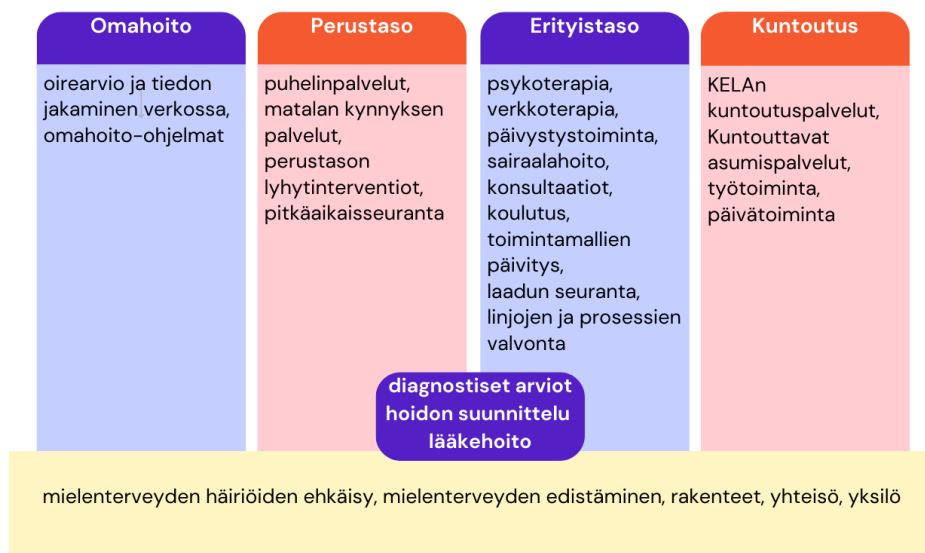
Omahoito

oirearvio ja tiedon jakaminen verkossa, omahoito-ohjelmat

Perustaso

puhelinpalvelut, matalan kynnyksen palvelut, perustason lyhytinterventiot, pitkäaikaisseuranta

Erityistaso

psykoterapia, verkkoterapia, päivystystoiminta, sairaalahoito, konsultaatiot, koulutus, toimintamallien päivitys, laadun seuranta, linjojen ja prosessien valvonta

Kuntoutus

KELAn kuntoutuspalvelut, Kuntouttavat asumispalvelut, työtoiminta, päivätoiminta

diagnostiset arviot
hoidon suunnittelu
lääkehoito

mielenterveyden häiriöiden ehkäisy, mielenterveyden edistäminen, rakenteet, yhteisö, yksilö